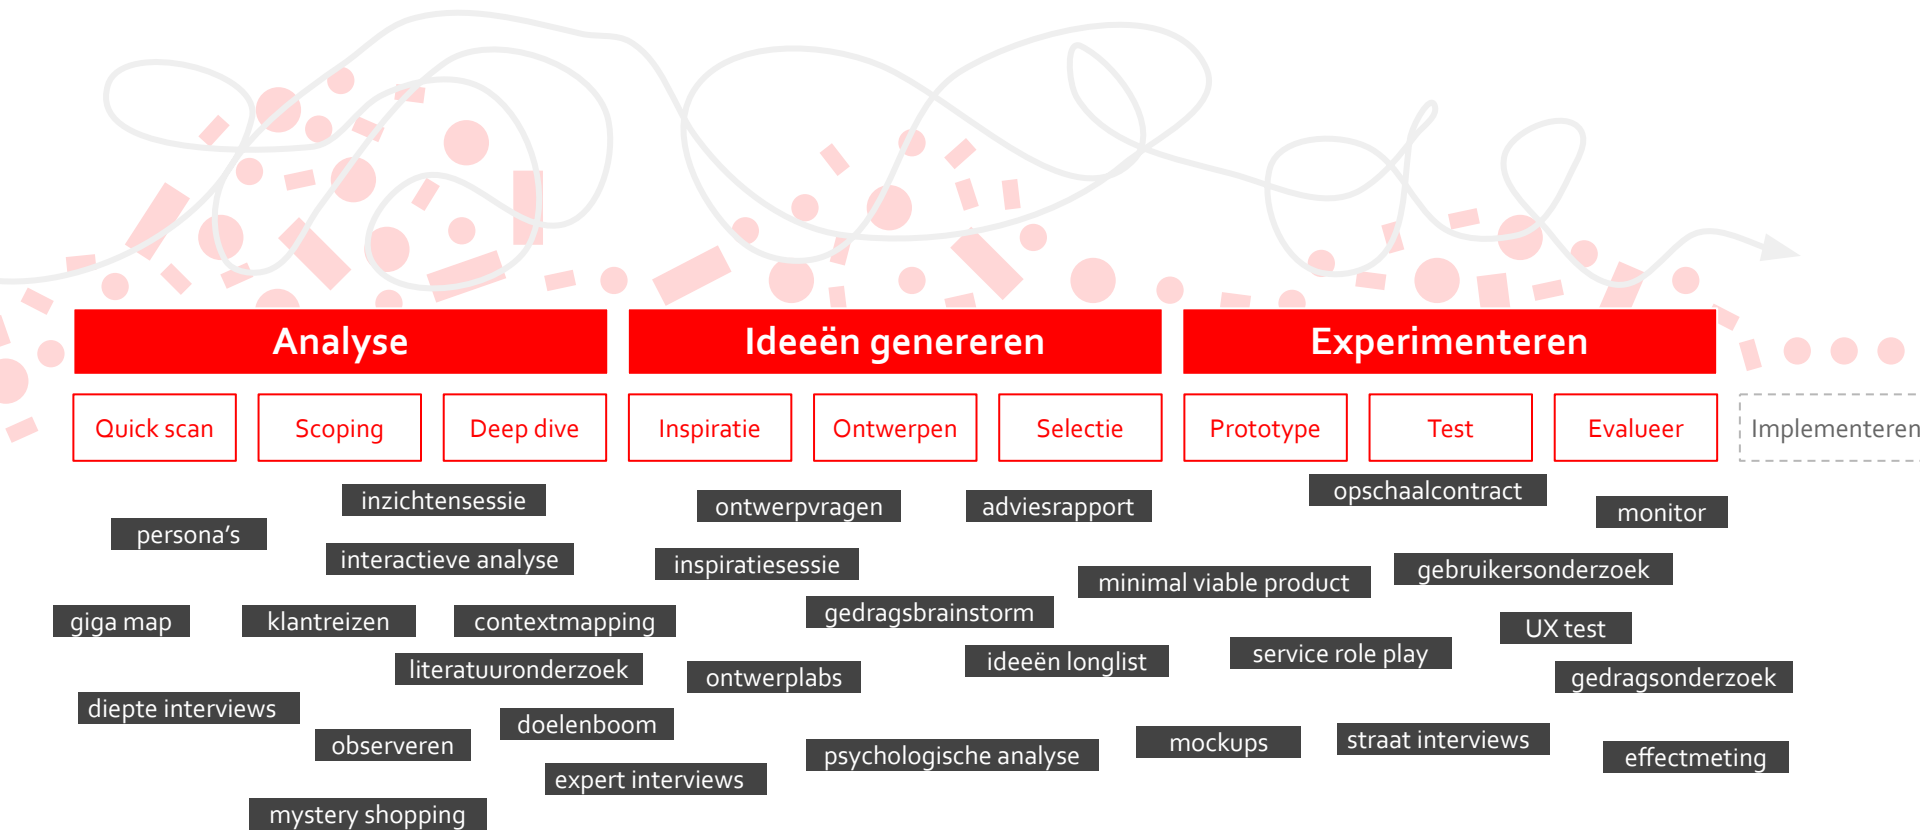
Analyse

Ideeën genereren

Experimenteren

Quick scan

Scoping

Deep dive

Inspiratie

Ontwerpen

Selectie

Prototype

Test

Evalueer

Implementeren

inzichtensessie

persona's

interactieve analyse

giga map

klantreizen

contextmapping

literatuuronderzoek

diepte interviews

observeren

doelenboom

expert interviews

mystery shopping

ontwerpvragen

inspiratiesessie

gedragsbrainstorm

ontwerplabs

psychologische analyse

adviesrapport

ideeën longlist

minimal viable product

opschaalcontract

service role play

mockups

straat interviews

monitor

gebruikersonderzoek

UX test

gedragsonderzoek

effectmeting